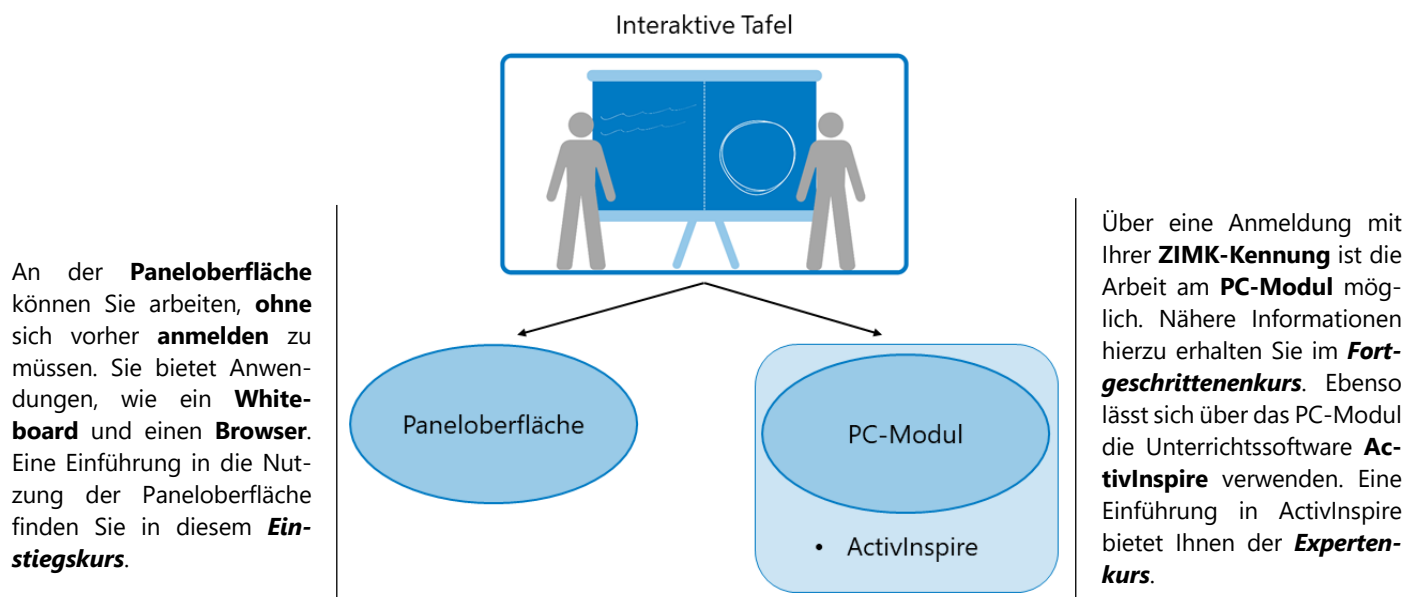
Interaktive Tafel

An der **Paneloberfläche** können Sie arbeiten, **ohne** sich vorher **anmelden** zu müssen. Sie bietet Anwendungen, wie ein **Whiteboard** und einen **Browser**. Eine Einführung in die Nutzung der Paneloberfläche finden Sie in diesem ***Einstiegskurs***.

Paneloberfläche

PC-Modul

• ActivInspire

Über eine Anmeldung mit Ihrer **ZIMK-Kennung** ist die Arbeit am **PC-Modul** möglich. Nähere Informationen hierzu erhalten Sie im ***Fortgeschrittenenkurs***. Ebenso lässt sich über das PC-Modul die Unterrichtssoftware **ActivInspire** verwenden. Eine Einführung in ActivInspire bietet Ihnen der ***Expertenkurs***.